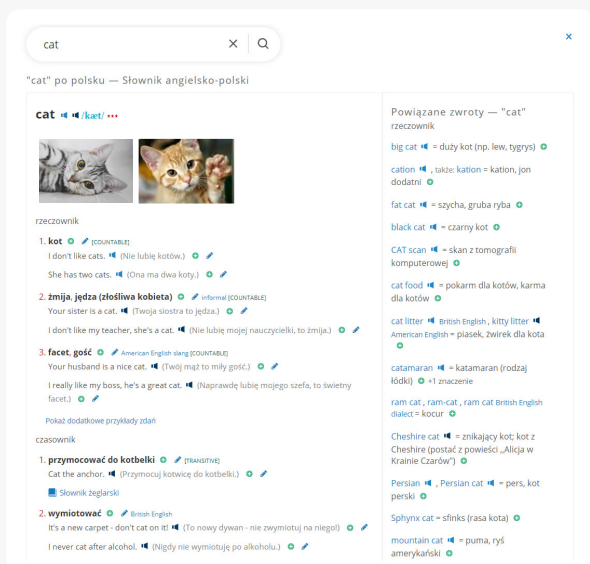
cat

×

"cat" po polsku — Słownik angielsko-polski

cat /kæt/

rzeczownik

1. kot [COUNTABLE]
I don't like cats. (Nie lubię kotów.)
She has two cats. (Ona ma dwa koty.)

2. żmija, jędza (złośliwa kobieta) informal [COUNTABLE]
Your sister is a cat. (Twoja siostra to jędza.)
I don't like my teacher, she's a cat. (Nie lubię mojej nauczycielki, to żmija.)

3. facet, gość American English slang [COUNTABLE]
Your husband is a nice cat. (Twój mąż to miły gość.)
I really like my boss, he's a great cat. (Naprawdę lubię mojego szefa, to świetny facet.)

Pokaż dodatkowe przykłady zdań

czasownik

1. przymocować do kotbelki [TRANSITIVE]
Cat the anchor. (Przymocuj kotwicę do kotbelki.)
Słownik żeglarski

2. wymiotować British English
It's a new carpet - don't cat on it! (To nowy dywan - nie zwymiotuj na niego!)
I never cat after alcohol. (Nigdy nie wymiotuję po alkoholu.)

Powiązane zwroty — "cat"
rzeczownik

big cat = duży kot (np. lew, tygrys)

cation , także: kation = kation, jon dodatni

fat cat = szycha, gruba ryba

black cat = czarny kot

CAT scan = skan z tomografii komputerowej

cat food = pokarm dla kotów, karma dla kotów

cat litter British English , kitty litter American English = piasek, żwirek dla kota

catamaran = katamaran (rodzaj łódki) +1 znaczenie

ram cat , ram-cat , ram cat British English dialect = kocur

Cheshire cat = znikający kot; kot z Cheshire (postać z powieści „Alicja w Krainie Czarów")

Persian , Persian cat = pers, kot perski

Sphynx cat = sfinks (rasa kota)

mountain cat = puma, ryś amerykański